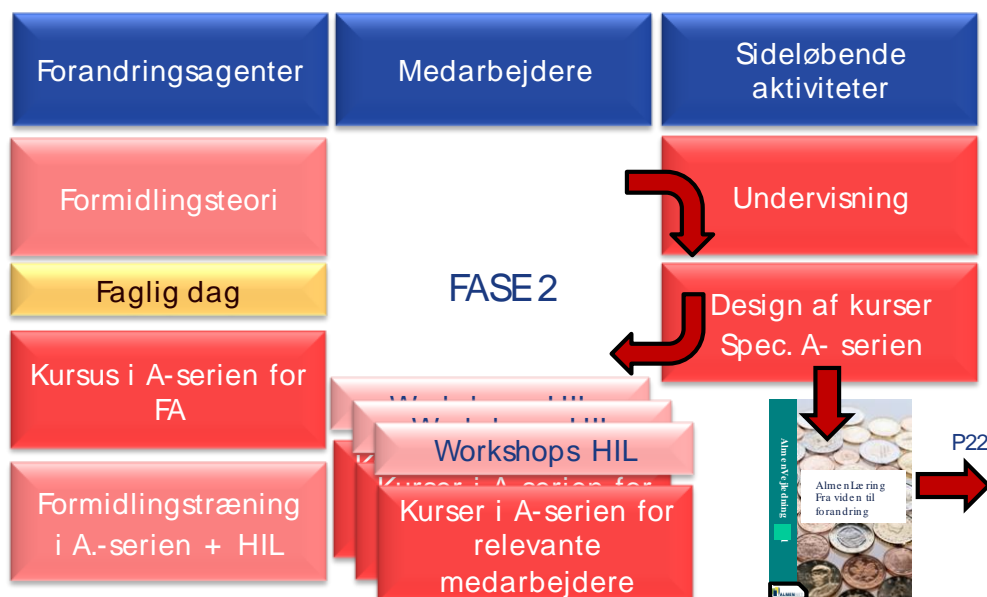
Forandringsagenter

Medarbejdere

Sideløbende aktiviteter

Formidlingsteori

Undervisning

Faglig dag

FASE 2

Design af kurser Spec. A- serien

Kursus i A-serien for FA

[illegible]

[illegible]

Workshops HIL

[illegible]

Kurser i A-serien for relevante medarbejdere

Formidlingstræning i A.-serien + HIL

AlmenVejledning

AlmenLæring Fra viden til forandring

P22